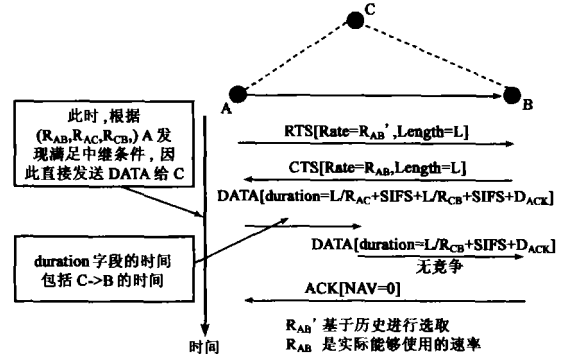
C

A

B

此时，根据($R_{AB}$,$R_{AC}$,$R_{CB}$,) A 发现满足中继条件，因此直接发送 DATA 给 C

RTS[Rate=$R_{AB}$',Length=L]

CTS[Rate=$R_{AB}$,Length=L]

DATA[duration=L/$R_{AC}$+SIFS+L/$R_{CB}$+SIFS+$D_{ACK}$]

duration 字段的时间包括 C->B 的时间

DATA[duration=L/$R_{CB}$+SIFS+$D_{ACK}$]

无竞争

ACK[NAV=0]

$R_{AB}$' 基于历史进行选取

$R_{AB}$ 是实际能够使用的速率

时间